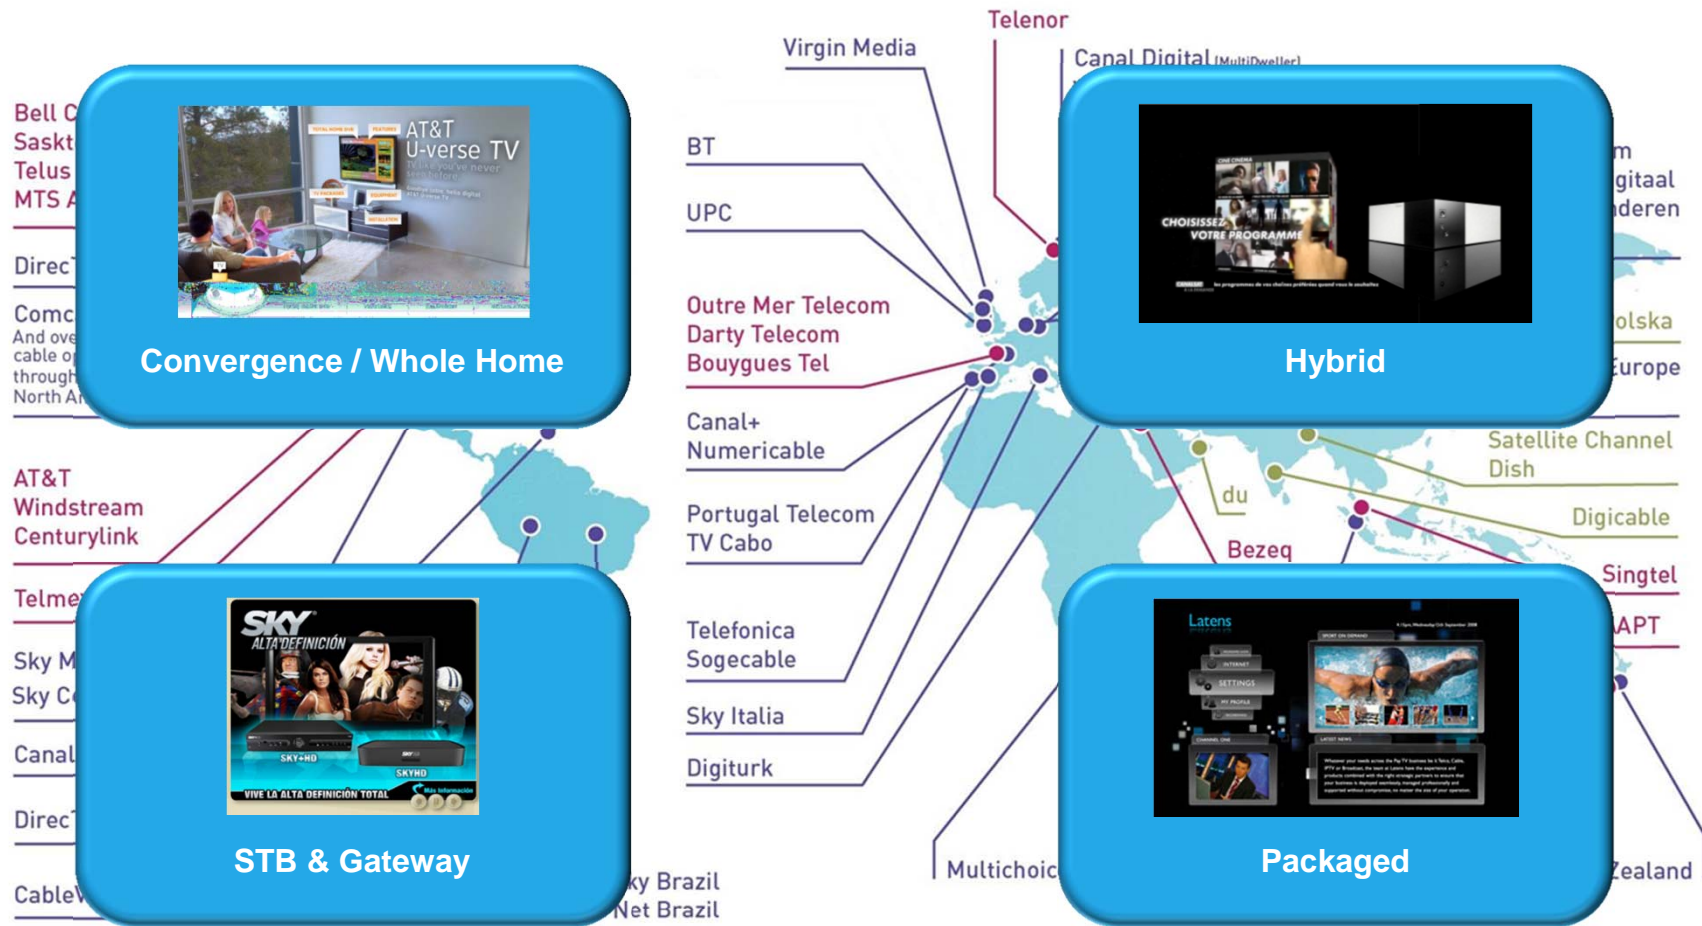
Telenor

Virgin Media

Canal Digital (MultiDweller)

Bell C
Saskt
Telus
MTS A

Direc

Comc
And ove
cable o
through
North A

AT&T U-verse TV

Convergence / Whole Home

BT

UPC

Outre Mer Telecom
Darty Telecom
Bouygues Tel

Canal+
Numericable

Portugal Telecom
TV Cabo

Telefonica
Sogecable

Sky Italia

Digiturk

CHOISISSEZ VOTRE PROGRAMME

Hybrid

m
gitaal
nderen

olska

urope

Satellite Channel
Dish

du

Digicable

Bezeq

Singtel

APT

AT&T
Windstream
Centurylink

Telme

Sky M
Sky C

Canal

Direc

Cable

SKY ALTA DEFINICIÓN

SKY+HD

SKYHD

VIVE LA ALTA DEFINICIÓN TOTAL

STB & Gateway

ky Brazil
Net Brazil

Multichoic

Latens

SETTINGS

Packaged

ealand